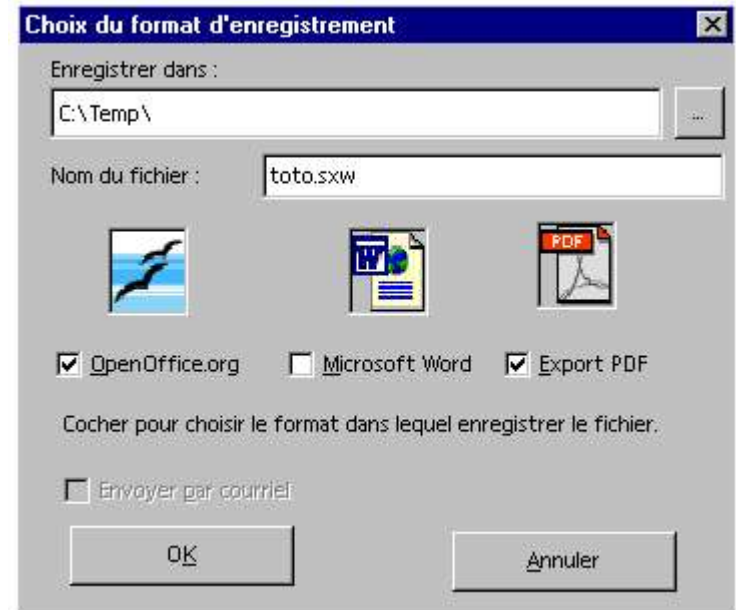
Choix du format d'enregistrement

Enregistrer dans :

C:\Temp\

...

Nom du fichier :

toto.sxw

PDF

OpenOffice.org

Microsoft Word

Export PDF

Cocher pour choisir le format dans lequel enregistrer le fichier.

Envoyer par courriel

OK

Annuler